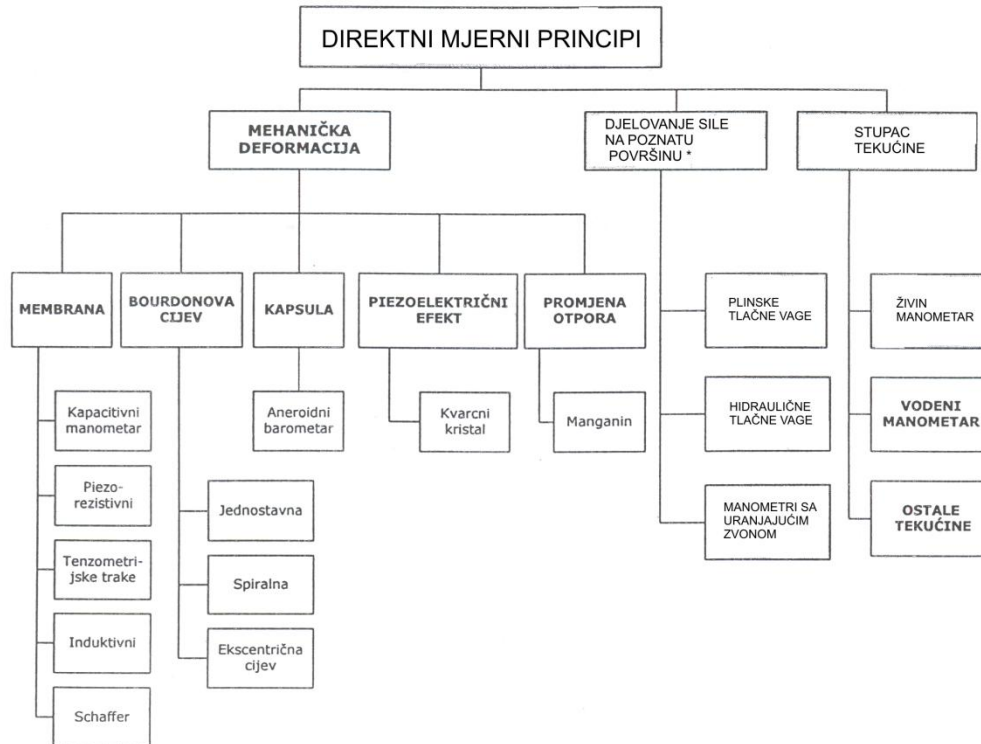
DIREKTNI MJERNI PRINCIPI

MEHANIČKA DEFORMACIJA

DJELOVANJE SILE NA POZNATU POVRŠINU *

STUPAC TEKUĆINE

MEMBRANA

Kapacitivni manometar

Piezo-rezistivni

Tenzometrijske trake

Induktivni

Schaffer

BOURDONOVA CIJEV

Jednostavna

Spiralna

Ekscentrična cijev

KAPSULA

Aneroidni barometar

PIEZOELEKTRIČNI EFEKT

Kvarcni kristal

PROMJENA OTPORA

Manganin

PLINSKE TLAČNE VAGE

HIDRAULIČNE TLAČNE VAGE

MANOMETRI SA URANJAJUĆIM ZVONOM

ŽIVIN MANOMETAR

VODENI MANOMETAR

OSTALE TEKUĆINE